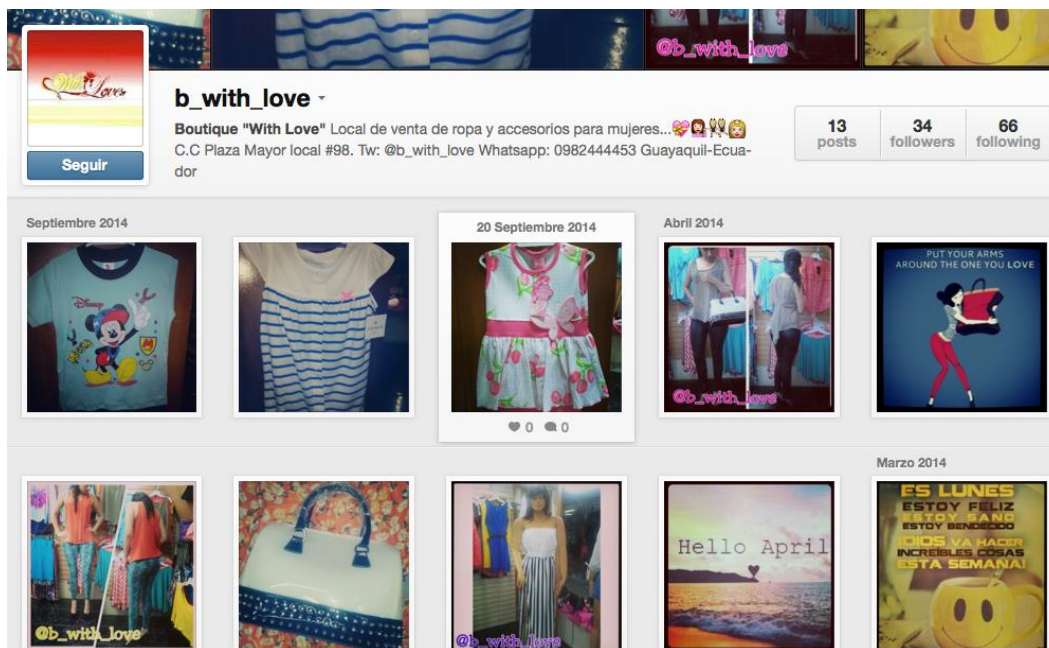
@b_with_love

With Love

Seguir

b_with_love

Boutique "With Love" Local de venta de ropa y accesorios para mujeres...💝👩👯👱‍♀️ C.C Plaza Mayor local #98. Tw: @b_with_love Whatsapp: 0982444453 Guayaquil-Ecuador

13 posts | 34 followers | 66 following

Septiembre 2014

20 Septiembre 2014

Disney

♥ 0 💬 0

Abril 2014

@b_with_love

PUT YOUR ARMS AROUND THE ONE YOU LOVE

Marzo 2014

@b_with_love

@b_with_love

Hello April

ES LUNES ESTOY FELIZ ESTOY SANO ESTOY BENDECIDO ¡DIOS VA HACER INCREIBLES COSAS ESTA SEMANA!